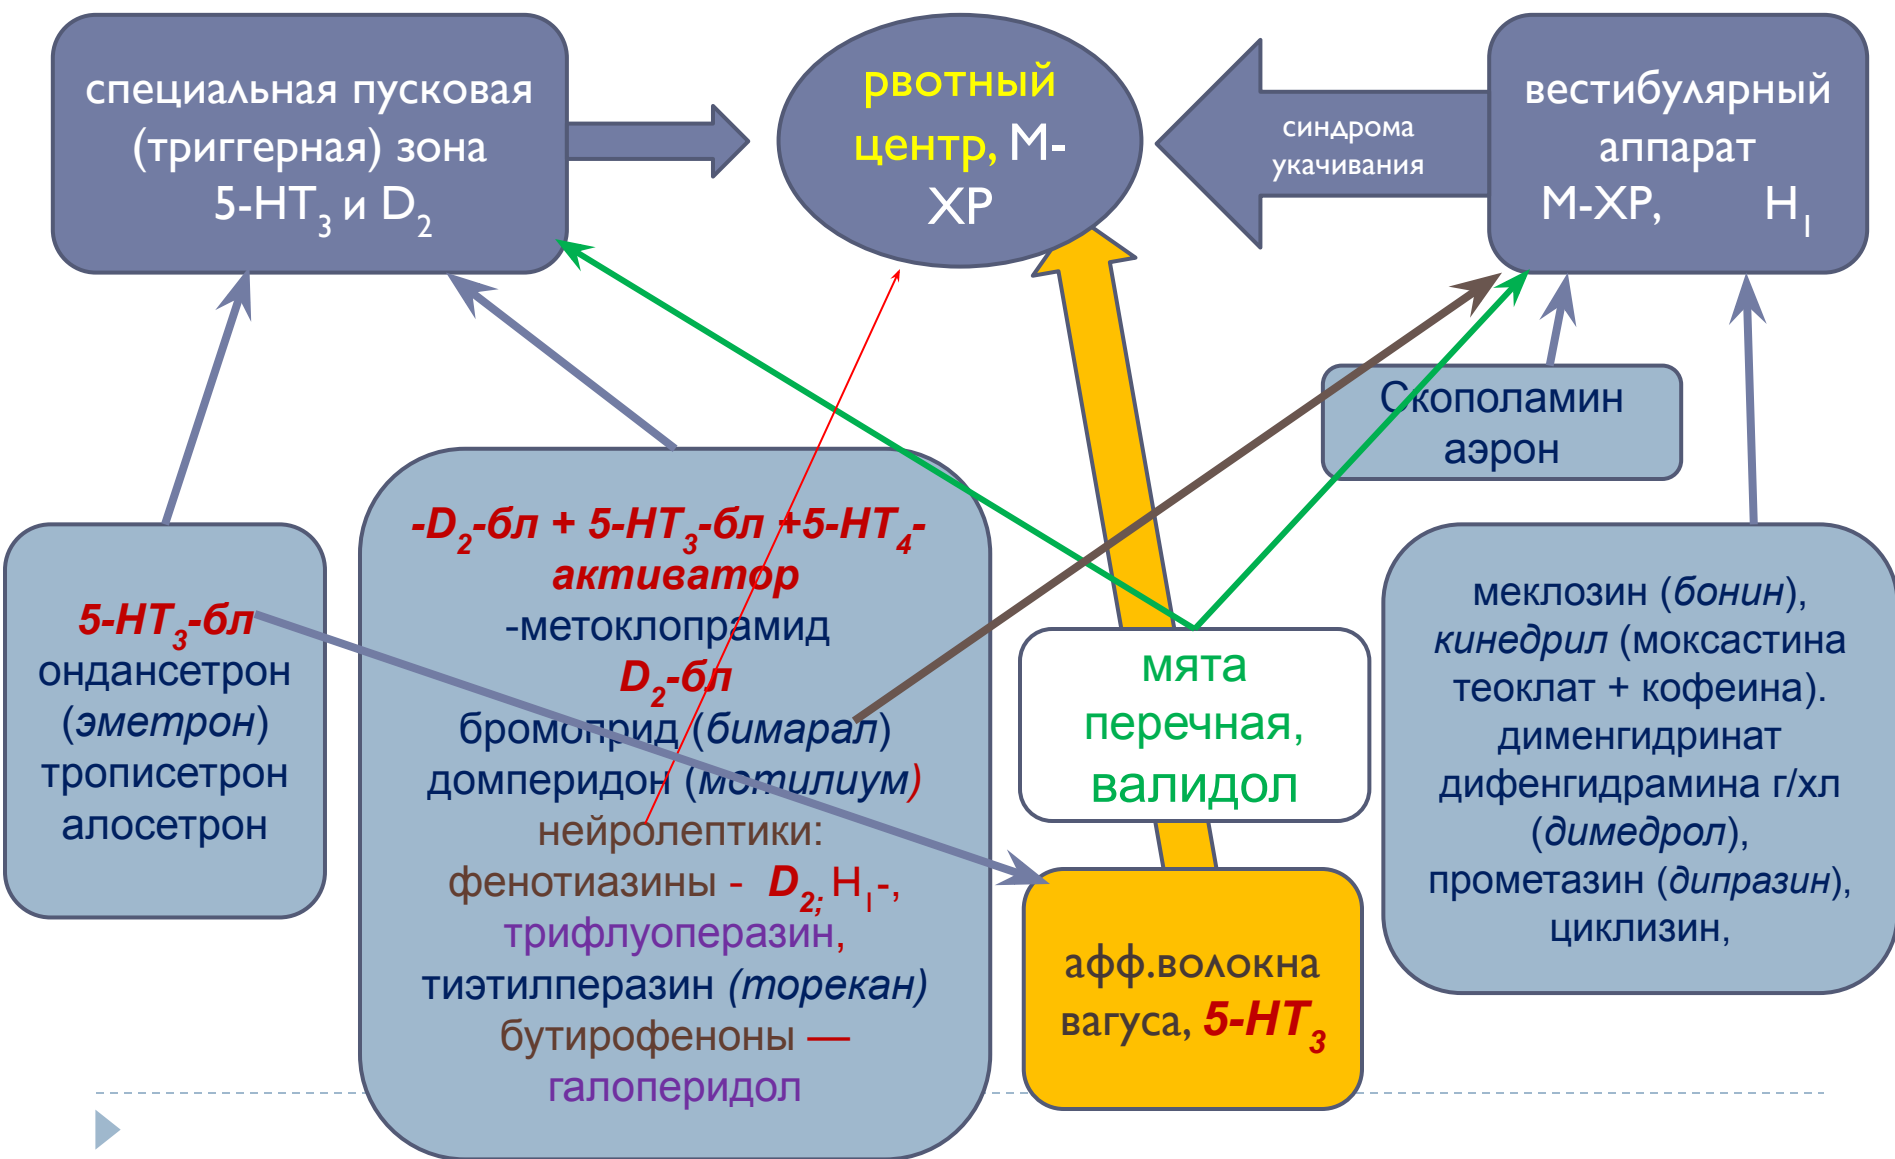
специальная пусковая (триггерная) зона 5-HT$_3$ и D$_2$

рвотный центр, М-ХР

синдрома укачивания

вестибулярный аппарат М-ХР, H$_1$

Скополамин аэрон

5-HT$_3$-бл ондансетрон (эметрон) трописетрон алосетрон

-D$_2$-бл + 5-HT$_3$-бл +5-HT$_4$-активатор -метоклопрамид D$_2$-бл бромоприд (бимарал) домперидон (мотилиум) нейролептики: фенотиазины - D$_2$; H$_1$-, трифлуоперазин, тиэтилперазин (торекан) бутирофеноны — галоперидол

мята перечная, валидол

афф.волокна вагуса, 5-HT$_3$

меклозин (бонин), кинедрил (моксастина теоклат + кофеина). дименгидринат дифенгидрамина г/хл (димедрол), прометазин (дипразин), циклизин,